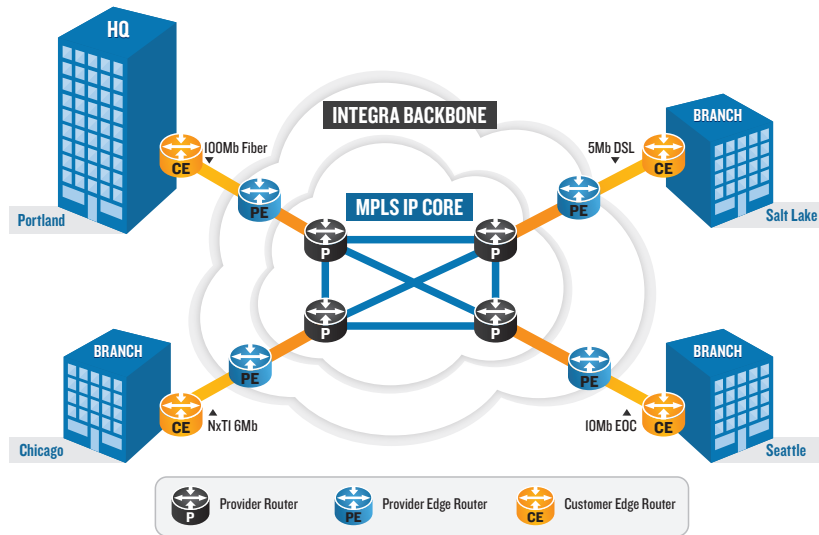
HQ

Portland

CE

100Mb Fiber

PE

INTEGRA BACKBONE

MPLS IP CORE

P

P

P

P

BRANCH

5Mb DSL

CE

PE

Salt Lake

BRANCH

Chicago

PE

CE

NxT1 6Mb

BRANCH

PE

10Mb EOC

CE

Seattle

P Provider Router

PE Provider Edge Router

CE Customer Edge Router